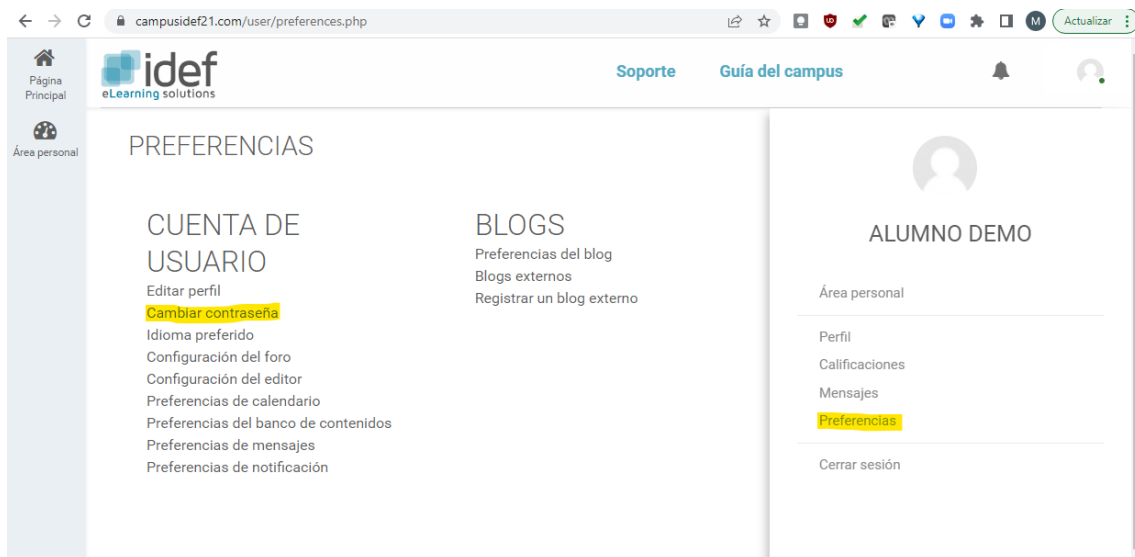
campusidef21.com/user/preferences.php

M Actualizar

Página Principal

Área personal

idef
eLearning solutions

Soporte Guía del campus

PREFERENCIAS

CUENTA DE USUARIO
Editar perfil
Cambiar contraseña
Idioma preferido
Configuración del foro
Configuración del editor
Preferencias de calendario
Preferencias del banco de contenidos
Preferencias de mensajes
Preferencias de notificación

BLOGS
Preferencias del blog
Blogs externos
Registrar un blog externo

ALUMNO DEMO

Área personal

Perfil
Calificaciones
Mensajes
Preferencias

Cerrar sesión